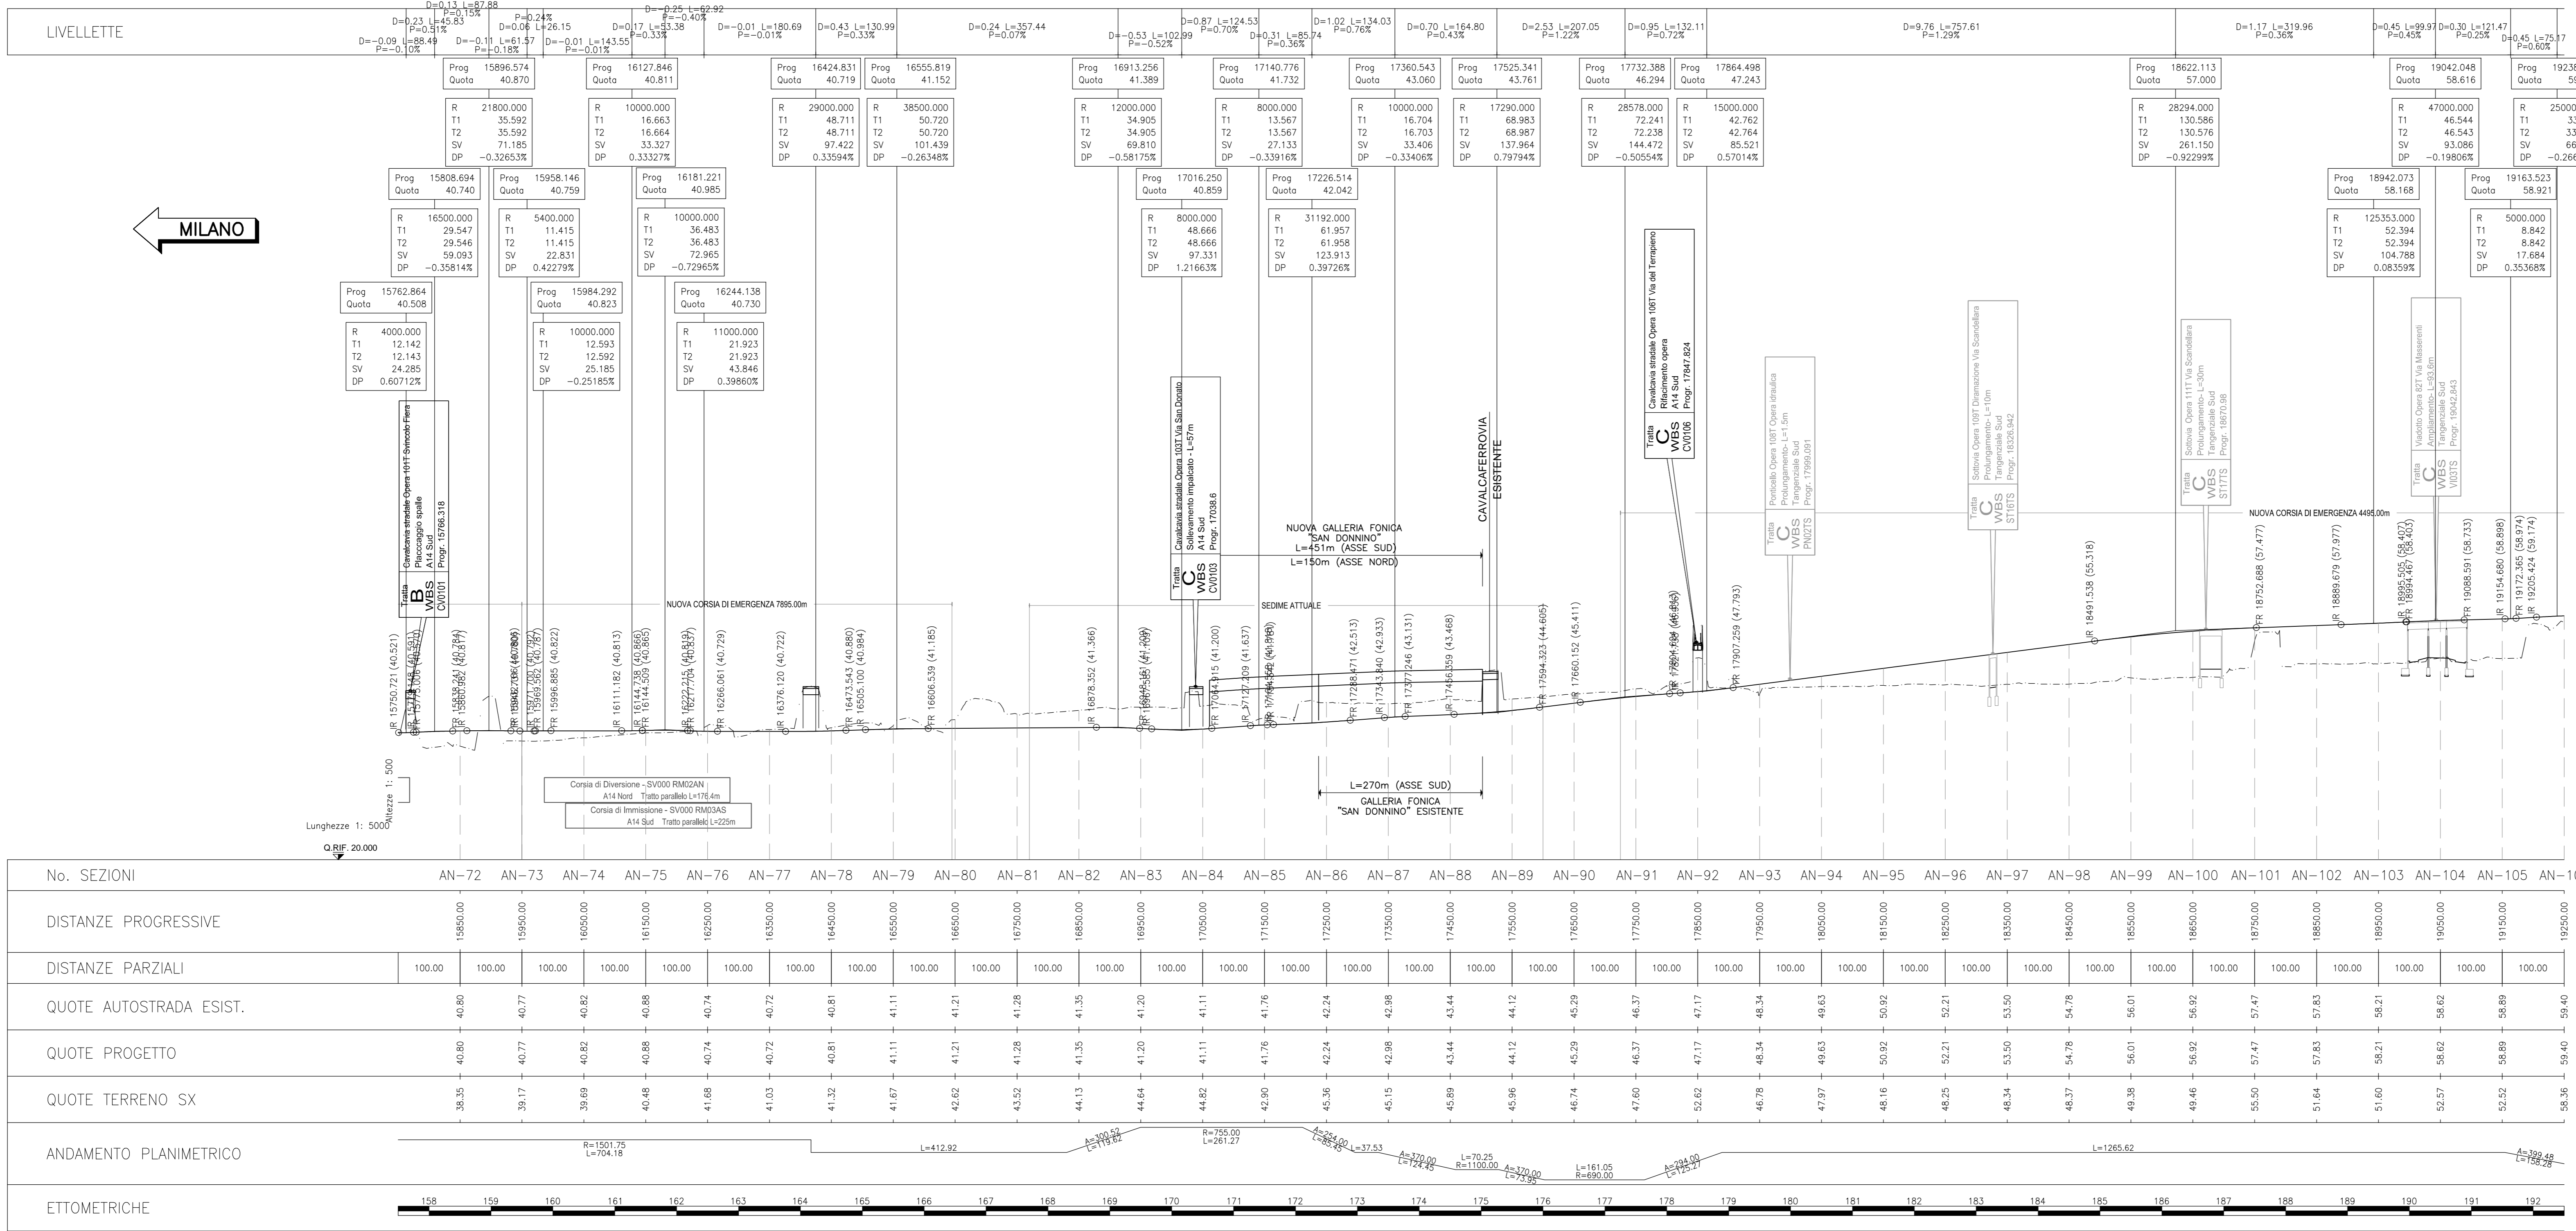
LIVELLETTE

D=0.13 L=87.88 P=0.15%
D=0.23 L=45.83 P=0.51%
D=-0.09 L=88.49 P=-0.10%
D=-0.11 L=61.57 P=-0.18%
P=0.24%
D=0.06 L=26.15
D=-0.01 L=143.55 P=-0.01%
D=0.17 L=53.38 P=0.33%
D=-0.25 L=62.92 P=-0.40%
D=-0.01 L=180.69 P=-0.01%
D=0.43 L=130.99 P=0.33%
D=0.24 L=357.44 P=0.07%
D=-0.53 L=102.99 P=-0.52%
D=0.87 L=124.53 P=0.70%
D=0.31 L=85.74 P=0.36%
D=1.02 L=134.03 P=0.76%
D=0.70 L=164.80 P=0.43%
D=2.53 L=207.05 P=1.22%
D=0.95 L=132.11 P=0.72%
D=9.76 L=757.61 P=1.29%
D=1.17 L=319.96 P=0.36%
D=0.45 L=99.97 P=0.45%
D=0.30 L=121.47 P=0.25%
D=0.45 L=75.17 P=0.60%

| Prog | 15896.574 |
|---|---|
| Quota | 40.870 |

| R | 21800.000 |
|---|---|
| T1 | 35.592 |
| T2 | 35.592 |
| SV | 71.185 |
| DP | -0.32653% |

| Prog | 16127.846 |
|---|---|
| Quota | 40.811 |

| R | 10000.000 |
|---|---|
| T1 | 16.663 |
| T2 | 16.664 |
| SV | 33.327 |
| DP | 0.33327% |

| Prog | 16424.831 |
|---|---|
| Quota | 40.719 |

| R | 29000.000 |
|---|---|
| T1 | 48.711 |
| T2 | 48.711 |
| SV | 97.422 |
| DP | 0.33594% |

| Prog | 16555.819 |
|---|---|
| Quota | 41.152 |

| R | 38500.000 |
|---|---|
| T1 | 50.720 |
| T2 | 50.720 |
| SV | 101.439 |
| DP | -0.26348% |

| Prog | 16913.256 |
|---|---|
| Quota | 41.389 |

| R | 12000.000 |
|---|---|
| T1 | 34.905 |
| T2 | 34.905 |
| SV | 69.810 |
| DP | -0.58175% |

| Prog | 17140.776 |
|---|---|
| Quota | 41.732 |

| R | 8000.000 |
|---|---|
| T1 | 13.567 |
| T2 | 13.567 |
| SV | 27.133 |
| DP | -0.33916% |

| Prog | 17360.543 |
|---|---|
| Quota | 43.060 |

| R | 10000.000 |
|---|---|
| T1 | 16.704 |
| T2 | 16.703 |
| SV | 33.406 |
| DP | -0.33406% |

| Prog | 17525.341 |
|---|---|
| Quota | 43.761 |

| R | 17290.000 |
|---|---|
| T1 | 68.983 |
| T2 | 68.987 |
| SV | 137.964 |
| DP | 0.79794% |

| Prog | 17732.388 |
|---|---|
| Quota | 46.294 |

| R | 28578.000 |
|---|---|
| T1 | 72.241 |
| T2 | 72.238 |
| SV | 144.472 |
| DP | -0.50554% |

| Prog | 17864.498 |
|---|---|
| Quota | 47.243 |

| R | 15000.000 |
|---|---|
| T1 | 42.762 |
| T2 | 42.764 |
| SV | 85.521 |
| DP | 0.57014% |

| Prog | 18622.113 |
|---|---|
| Quota | 57.000 |

| R | 28294.000 |
|---|---|
| T1 | 130.586 |
| T2 | 130.576 |
| SV | 261.150 |
| DP | -0.92299% |

| Prog | 19042.048 |
|---|---|
| Quota | 58.616 |

| R | 47000.000 |
|---|---|
| T1 | 46.544 |
| T2 | 46.543 |
| SV | 93.086 |
| DP | -0.19806% |

| Prog | 1923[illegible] |
|---|---|
| Quota | 5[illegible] |

| R | 25000 |
|---|---|
| T1 | 3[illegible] |
| T2 | 3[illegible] |
| SV | 66 |
| DP | -0.266 |

| Prog | 15808.694 |
|---|---|
| Quota | 40.740 |

| R | 16500.000 |
|---|---|
| T1 | 29.547 |
| T2 | 29.546 |
| SV | 59.093 |
| DP | -0.35814% |

| Prog | 15958.146 |
|---|---|
| Quota | 40.759 |

| R | 5400.000 |
|---|---|
| T1 | 11.415 |
| T2 | 11.415 |
| SV | 22.831 |
| DP | 0.42279% |

| Prog | 16181.221 |
|---|---|
| Quota | 40.985 |

| R | 10000.000 |
|---|---|
| T1 | 36.483 |
| T2 | 36.483 |
| SV | 72.965 |
| DP | -0.72965% |

| Prog | 17016.250 |
|---|---|
| Quota | 40.859 |

| R | 8000.000 |
|---|---|
| T1 | 48.666 |
| T2 | 48.666 |
| SV | 97.331 |
| DP | 1.21663% |

| Prog | 17226.514 |
|---|---|
| Quota | 42.042 |

| R | 31192.000 |
|---|---|
| T1 | 61.957 |
| T2 | 61.958 |
| SV | 123.913 |
| DP | 0.39726% |

| Prog | 18942.073 |
|---|---|
| Quota | 58.168 |

| R | 125353.000 |
|---|---|
| T1 | 52.394 |
| T2 | 52.394 |
| SV | 104.788 |
| DP | 0.08359% |

| Prog | 19163.523 |
|---|---|
| Quota | 58.921 |

| R | 5000.000 |
|---|---|
| T1 | 8.842 |
| T2 | 8.842 |
| SV | 17.684 |
| DP | 0.35368% |

MILANO

| Prog | 15762.864 |
|---|---|
| Quota | 40.508 |

| R | 4000.000 |
|---|---|
| T1 | 12.142 |
| T2 | 12.143 |
| SV | 24.285 |
| DP | 0.60712% |

| Prog | 15984.292 |
|---|---|
| Quota | 40.823 |

| R | 10000.000 |
|---|---|
| T1 | 12.593 |
| T2 | 12.592 |
| SV | 25.185 |
| DP | -0.25185% |

| Prog | 16244.138 |
|---|---|
| Quota | 40.730 |

| R | 11000.000 |
|---|---|
| T1 | 21.923 |
| T2 | 21.923 |
| SV | 43.846 |
| DP | 0.39860% |

Tratta B WBS CV0101 Cavalcavia stradale Opera 101T Svincolo Fiera Placcaggio spalle A14 Sud Progr. 15766.318

Tratta C WBS CV0103 Cavalcavia stradale Opera 103T Via San Donato Sollevamento impalcato - L=57m A14 Sud Progr. 17038.6

Tratta C WBS CV0106 Cavalcavia stradale Opera 106T Via del Terrapieno Rifacimento opera A14 Sud Progr. 17847.824

Tratta C WBS PN02TS Ponticello Opera 108T Opera idraulica Prolungamento- L=1.5m Tangenziale Sud Progr. 17999.091

Tratta C WBS ST16TS Sottovia Opera 109T Diramazione Via Scandellara Prolungamento- L=10m Tangenziale Sud Progr. 18326.942

Tratta C WBS ST17TS Sottovia Opera 111T Via Scandellara Prolungamento- L=30m Tangenziale Sud Progr. 18670.98

Tratta C WBS VI03TS Viadotto Opera 82T Via Massarenti Ampliamento- L=93.6m Tangenziale Sud Progr. 19042.843

CAVALCAFERROVIA ESISTENTE

NUOVA GALLERIA FONICA "SAN DONNINO" L=451m (ASSE SUD) L=150m (ASSE NORD)

NUOVA CORSIA DI EMERGENZA 7895.00m

NUOVA CORSIA DI EMERGENZA 4495.00m

SEDIME ATTUALE

L=270m (ASSE SUD) GALLERIA FONICA "SAN DONNINO" ESISTENTE

Corsia di Diversione - SV000 RM02AN A14 Nord Tratto parallelo L=176.4m
Corsia di Immissione - SV000 RM03AS A14 Sud Tratto parallelo L=225m

Altezze 1: 500
Lunghezze 1: 5000
Q.RIF. 20.000

IR 15750.721 (40.521)
FR 15838.241 (40.794)
FR 15971.700 (40.792)
IR 15969.562 (40.787)
FR 15996.885 (40.822)
IR 16111.182 (40.813)
IR 16144.738 (40.866)
FR 16144.509 (40.865)
FR 16222.215 (40.819)
IR 16266.061 (40.729)
IR 16376.120 (40.722)
FR 16473.543 (40.880)
IR 16505.100 (40.984)
FR 16606.539 (41.185)
IR 16878.352 (41.366)
FR 17044.915 (41.200)
IR 17127.209 (41.637)
IR 17288.471 (42.513)
IR 17343.840 (42.933)
FR 17377.246 (43.131)
IR 17456.359 (43.468)
IR 17594.323 (44.605)
IR 17660.152 (45.411)
FR 17907.259 (47.793)
IR 18491.538 (55.318)
FR 18752.688 (57.477)
IR 18889.679 (57.977)
IR 18995.505 (58.407)
FR 18994.467 (58.403)
FR 19088.591 (58.733)
IR 19154.680 (58.898)
FR 19172.365 (58.974)
IR 19205.424 (59.174)

| No. SEZIONI | AN-72 | AN-73 | AN-74 | AN-75 | AN-76 | AN-77 | AN-78 | AN-79 | AN-80 | AN-81 | AN-82 | AN-83 | AN-84 | AN-85 | AN-86 | AN-87 | AN-88 | AN-89 | AN-90 | AN-91 | AN-92 | AN-93 | AN-94 | AN-95 | AN-96 | AN-97 | AN-98 | AN-99 | AN-100 | AN-101 | AN-102 | AN-103 | AN-104 | AN-105 | AN-1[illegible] |
|---|---|---|---|---|---|---|---|---|---|---|---|---|---|---|---|---|---|---|---|---|---|---|---|---|---|---|---|---|---|---|---|---|---|---|---|
| DISTANZE PROGRESSIVE | 15850.00 | 15950.00 | 16050.00 | 16150.00 | 16250.00 | 16350.00 | 16450.00 | 16550.00 | 16650.00 | 16750.00 | 16850.00 | 16950.00 | 17050.00 | 17150.00 | 17250.00 | 17350.00 | 17450.00 | 17550.00 | 17650.00 | 17750.00 | 17850.00 | 17950.00 | 18050.00 | 18150.00 | 18250.00 | 18350.00 | 18450.00 | 18550.00 | 18650.00 | 18750.00 | 18850.00 | 18950.00 | 19050.00 | 19150.00 | 19250.00 |
| DISTANZE PARZIALI | 100.00 | 100.00 | 100.00 | 100.00 | 100.00 | 100.00 | 100.00 | 100.00 | 100.00 | 100.00 | 100.00 | 100.00 | 100.00 | 100.00 | 100.00 | 100.00 | 100.00 | 100.00 | 100.00 | 100.00 | 100.00 | 100.00 | 100.00 | 100.00 | 100.00 | 100.00 | 100.00 | 100.00 | 100.00 | 100.00 | 100.00 | 100.00 | 100.00 | 100.00 | |
| QUOTE AUTOSTRADA ESIST. | 40.80 | 40.77 | 40.82 | 40.88 | 40.74 | 40.72 | 40.81 | 41.11 | 41.21 | 41.28 | 41.35 | 41.20 | 41.11 | 41.76 | 42.24 | 42.98 | 43.44 | 44.12 | 45.29 | 46.37 | 47.17 | 48.34 | 49.63 | 50.92 | 52.21 | 53.50 | 54.78 | 56.01 | 56.92 | 57.47 | 57.83 | 58.21 | 58.62 | 58.89 | 59.40 |
| QUOTE PROGETTO | 40.80 | 40.77 | 40.82 | 40.88 | 40.74 | 40.72 | 40.81 | 41.11 | 41.21 | 41.28 | 41.35 | 41.20 | 41.11 | 41.76 | 42.24 | 42.98 | 43.44 | 44.12 | 45.29 | 46.37 | 47.17 | 48.34 | 49.63 | 50.92 | 52.21 | 53.50 | 54.78 | 56.01 | 56.92 | 57.47 | 57.83 | 58.21 | 58.62 | 58.89 | 59.40 |
| QUOTE TERRENO SX | 38.35 | 39.17 | 39.69 | 40.48 | 41.68 | 41.03 | 41.32 | 41.67 | 42.62 | 43.52 | 44.13 | 44.64 | 44.82 | 42.90 | 45.36 | 45.15 | 45.89 | 45.96 | 46.74 | 47.60 | 52.62 | 46.78 | 47.97 | 48.16 | 48.25 | 48.34 | 48.37 | 49.38 | 49.46 | 55.50 | 51.64 | 51.60 | 52.57 | 52.52 | 58.36 |

ANDAMENTO PLANIMETRICO
R=1501.75 L=704.18
L=412.92
A=100.52 L=115.62
R=755.00 L=261.27
A=254.00 L=85.45
L=37.53
A=370.00 L=124.45
L=70.25 R=1100.00
A=370.00 L=73.95
L=161.05 R=690.00
A=294.00 L=125.27
L=1265.62
A=399.48 L=158.28

ETTOMETRICHE
158 159 160 161 162 163 164 165 166 167 168 169 170 171 172 173 174 175 176 177 178 179 180 181 182 183 184 185 186 187 188 189 190 191 192